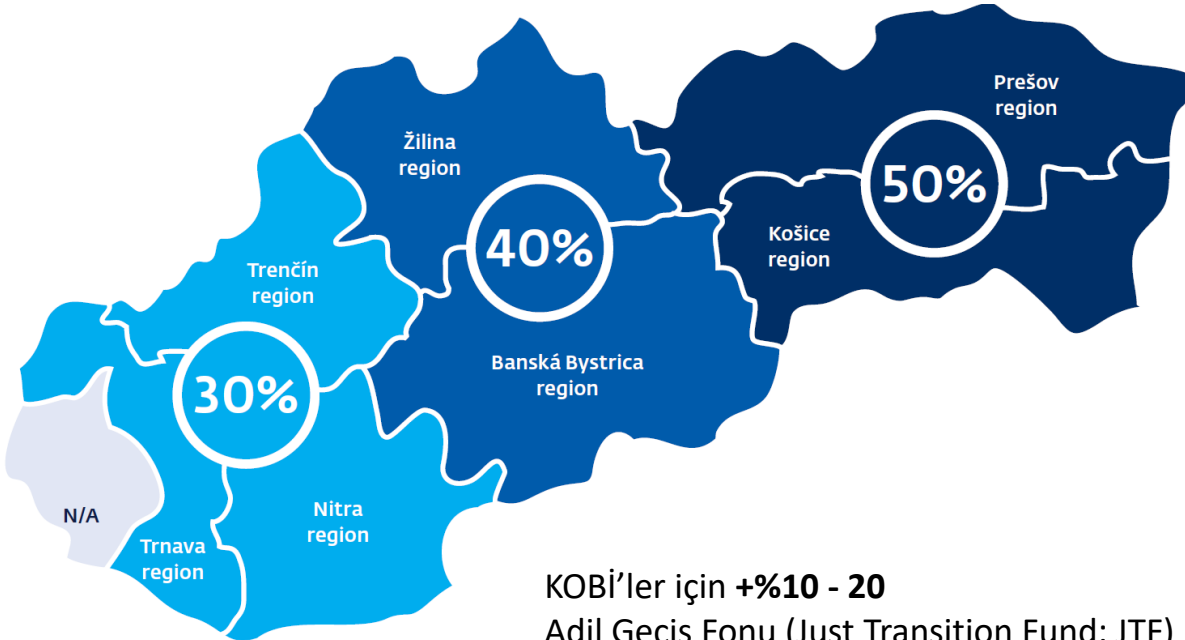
Prešov region

Žilina region

50%

40%

Košice region

Trenčín region

Banská Bystrica region

30%

N/A

Nitra region

Trnava region

KOBİ'ler için **+%10 - 20**

Adil Geçiş Fonu (Just Transition Fund; JTF)